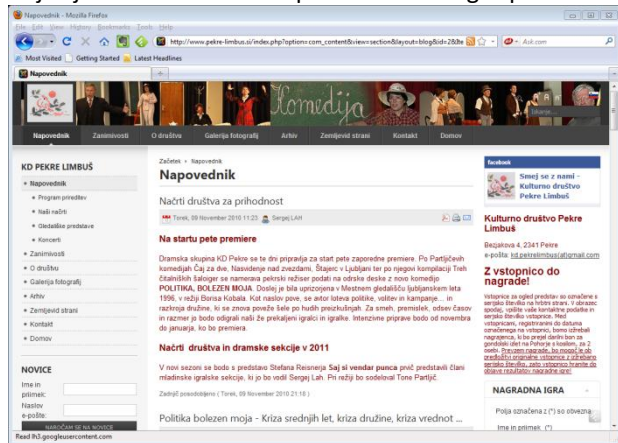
Napovednik - Mozilla Firefox
File Edit View History Bookmarks Tools Help
http://www.pekre-limbus.si/index.php?option=com_content&view=section&layout=blog&id=2&Ite
Ask.com
Most Visited Getting Started Latest Headlines
Napovednik
Komedija
Napovednik Zanimivosti O društvu Galerija fotografij Arhiv Zemljevid strani Kontakt Domov
KD PEKRE LIMBUŠ
Napovednik
Program prireditev
Naši načrti
Gledališke predstave
Koncerti
Zanimivosti
O društvu
Galerija fotografij
Arhiv
Zemljevid strani
Kontakt
Domov
NOVICE
Ime in priimek:
Naslov e-pošte:
NAROČAM SE NA NOVICE
Začetek » Napovednik
Napovednik
Načrti društva za prihodnost
Torek, 09 November 2010 11:23 Sergej LAH
Na startu pete premiere
Dramska skupina KD Pekre se te dni pripravlja za start pete zaporedne premiere. Po Partljičevih komedijah Čaj za dve, Nasvidenje nad zvezdami, Štajerc v Ljubljani ter po njegovi kompilaciji Treh čitalniških šaloiger se namerava pekrski režiser podati na odrske deske z novo komedijo POLITIKA, BOLEZEN MOJA. Doslej je bila uprizorjena v Mestnem gledališču ljubljanskem leta 1996, v režiji Borisa Kobala. Kat naslov pove, se avtor loteva politike, volitev in kampanje ... in razkroja družine, ki se znova poveže šele po hudih preizkušnjah. Za smeh, premislek, odsev časov in razmer je bodo odigrali naši že prekaljeni igralci in igralke. Intenzivne priprave bodo od novembra do januarja, ko bo premiera.
Načrti društva v dramske sekcije v 2011
V novi sezoni se bodo s predstavo Stefana Reisnerja Saj si vendar punca prvič predstavili člani mladinske igralske sekcije, ki jo bo vodil Sergej Lah. Pri režiji bo sodeloval Tone Partljič.
Zadnjič posodobljeno ( Torek, 09 November 2010 21:18 )
Politika bolezen moja - Kriza srednjih let, kriza družine, kriza vrednot ...
facebook
Smej se z nami - Kulturno društvo Pekre Limbuš
Kulturno društvo Pekre Limbuš
Bezjakova 4, 2341 Pekre
e-pošta: kd.pekrelimbus(at)gmail.com
Z vstopnico do nagrade!
Vstopnice za ogled predstav so označene s serijsko številko na hrbtni strani. V obrazec spodaj, vpišite vaše kontaktne podatke in serijsko številko vstopnice. Med vstopnicami, registriranimi do datuma označenega na vstopnici, bomo izžrebali nagrajenca, ki bo prejel darilni bon za gorsko izlet na Pohorje s kosilom, za 2 osebi. Pravzem nagrade, bo mogoče le ob predložitvi originalne vstopnice z izžrebano serijsko številko, zato vstopnico hranite do objave rezultatov nagradne igre!
NAGRADNA IGRA
Polja označena z (*) so obvezna
Ime in priimek: (*)
Read lh3.googleusercontent.com